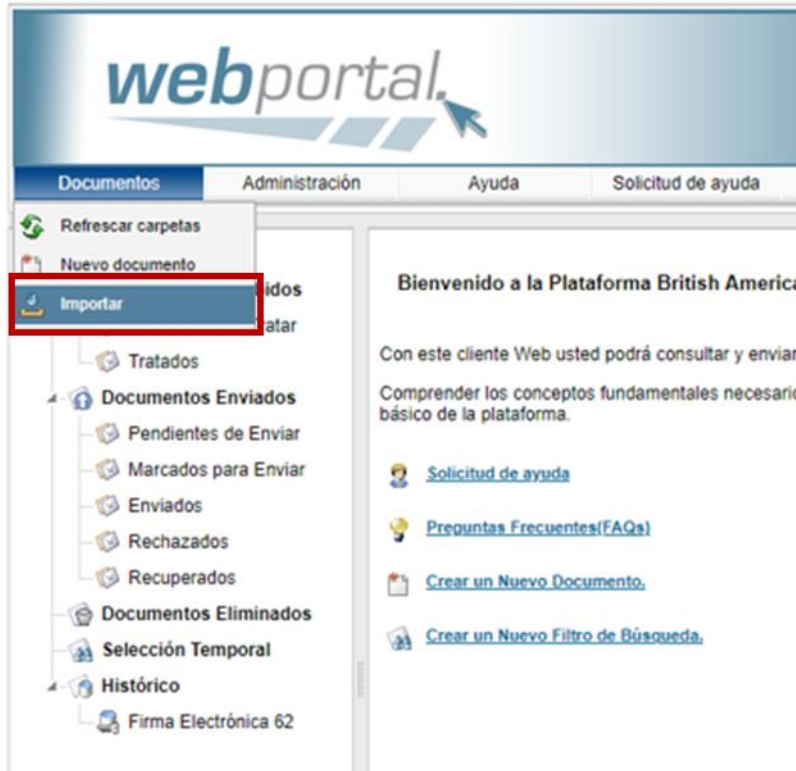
webportal

Documentos | Administración | Ayuda | Solicitud de ayuda

Refrescar carpetas
Nuevo documento
Importar

idos
atar
Tratados
Documentos Enviados
Pendientes de Enviar
Marcados para Enviar
Enviados
Rechazados
Recuperados
Documentos Eliminados
Selección Temporal
Histórico
Firma Electrónica 62

Bienvenido a la Plataforma British America

Con este cliente Web usted podrá consultar y enviar

Comprender los conceptos fundamentales necesario básico de la plataforma.

Solicitud de ayuda

Preguntas Frecuentes(FAQs)

Crear un Nuevo Documento.

Crear un Nuevo Filtro de Búsqueda.